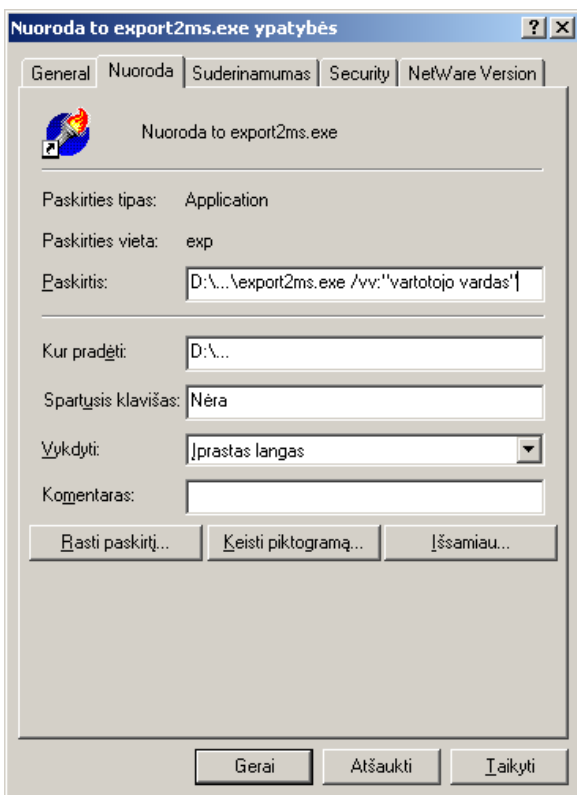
Nuoroda to export2ms.exe ypatybės

?
X

General
Nuoroda
Suderinamumas
Security
NetWare Version

Nuoroda to export2ms.exe

Paskirties tipas: Application

Paskirties vieta: exp

Paskirtis: D:\...\export2ms.exe /vv:"vartotojo vardas"

Kur pradėti: D:\...

Spartusis klavišas: Nėra

Vykdyti: Įprastas langas

Komentaras:

Rasti paskirtį...
Keisti piktogramą...
Išsamiau...

Gerai
Atšaukti
Taikyti